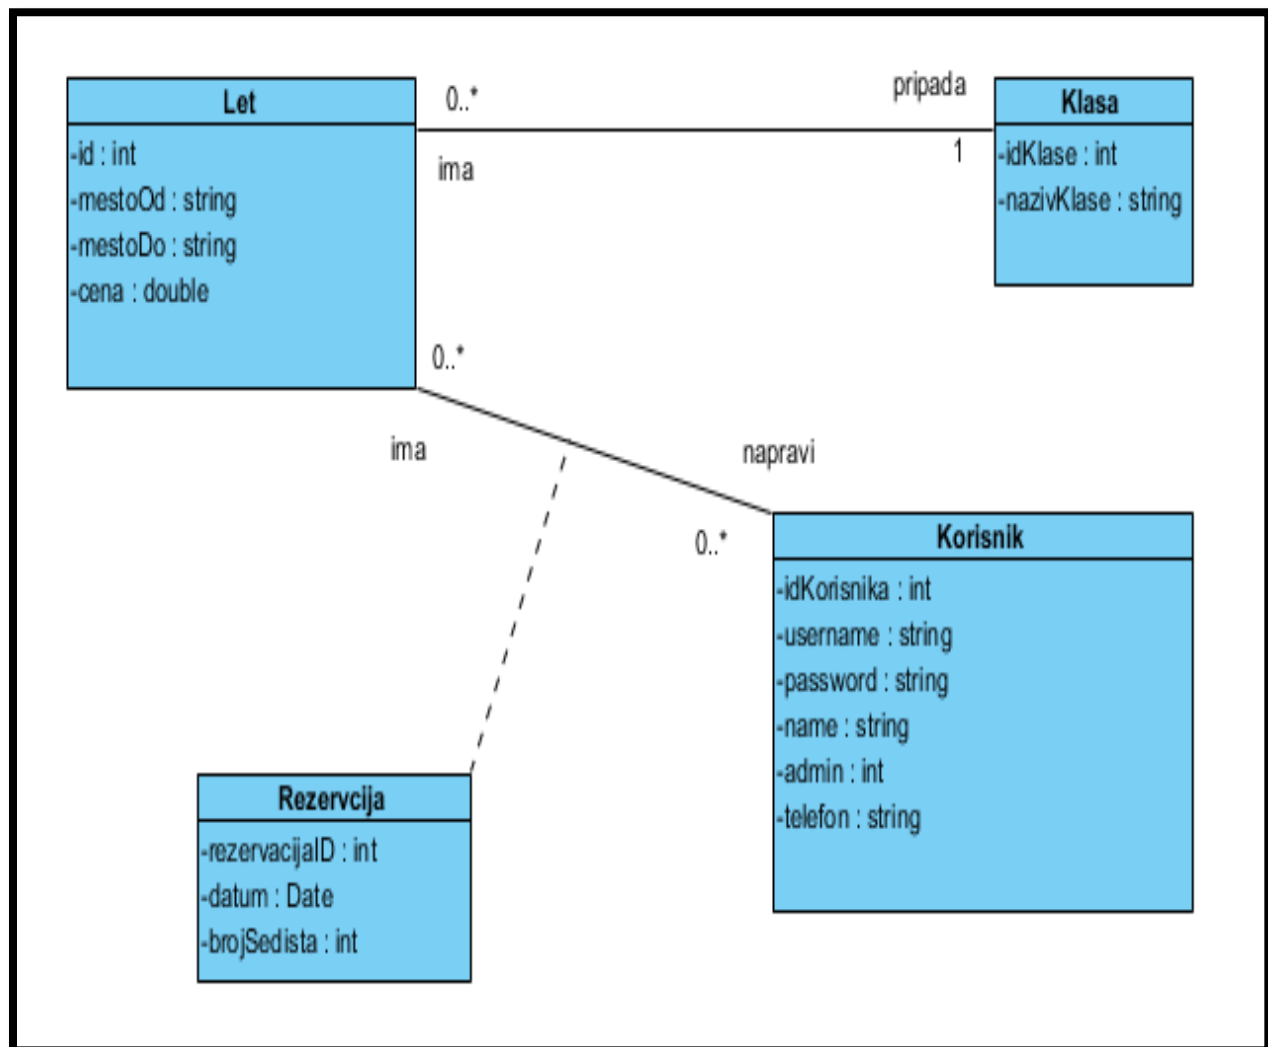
Let
-id : int
-mestoOd : string
-mestoDo : string
-cena : double

0..*
pripada
1
ima

Klasa
-idKlase : int
-nazivKlase : string

0..*
ima
napravi
0..*

Korisnik
-idKorisnika : int
-username : string
-password : string
-name : string
-admin : int
-telefon : string

Rezervcija
-rezervacijaID : int
-datum : Date
-brojSedista : int